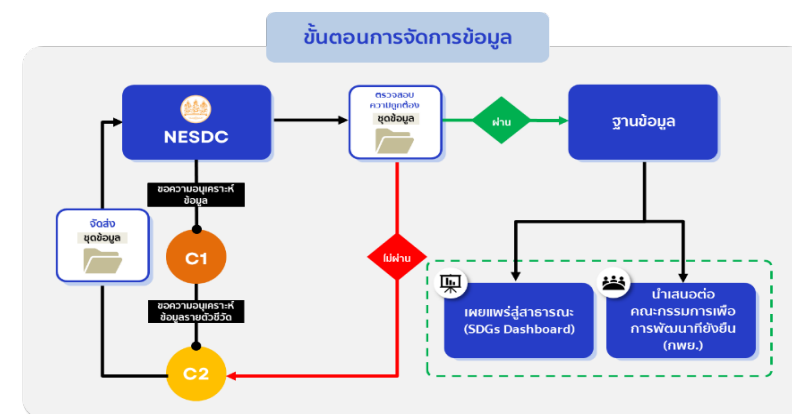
ขั้นตอนการจัดการข้อมูล

NESDC

ขอความอนุเคราะห์ ข้อมูล

C1

ขอความอนุเคราะห์ ข้อมูลรายตัวชี้วัด

C2

จัดส่ง ชุดข้อมูล

ตรวจสอบ ความถูกต้อง ชุดข้อมูล

ผ่าน

ไม่ผ่าน

ฐานข้อมูล

เผยแพร่สู่สาธารณะ (SDGs Dashboard)

นำเสนอต่อ คณะกรรมการเพื่อ การพัฒนาที่ยั่งยืน (กพย.)